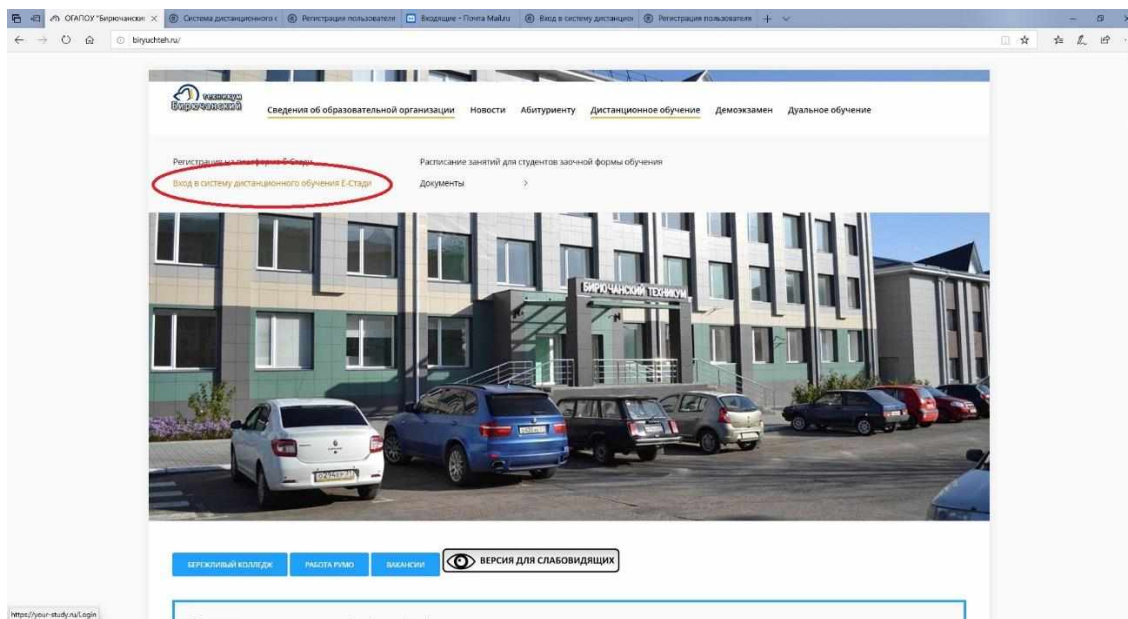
ОГАПОУ "Бирючански ×
Система дистанционного
Регистрация пользователя
Входящие - Почта Mail.ru
Вход в систему дистанцион
Регистрация пользователя

biryuchteh.ru/

техникум Бирючанский

Сведения об образовательной организации
Новости
Абитуриенту
Дистанционное обучение
Демоэкзамен
Дуальное обучение

Регистрация на платформе Е-Стади
Вход в систему дистанционного обучения Е-Стади
Расписание занятий для студентов заочной формы обучения
Документы >

БИРЮЧАНСКИЙ ТЕХНИКУМ

БЕРЕЖЛИВЫЙ КОЛЛЕДЖ
РАБОТА РУМО
ВАКАНСИИ
ВЕРСИЯ ДЛЯ СЛАБОВИДЯЩИХ

https://your-study.ru/Login